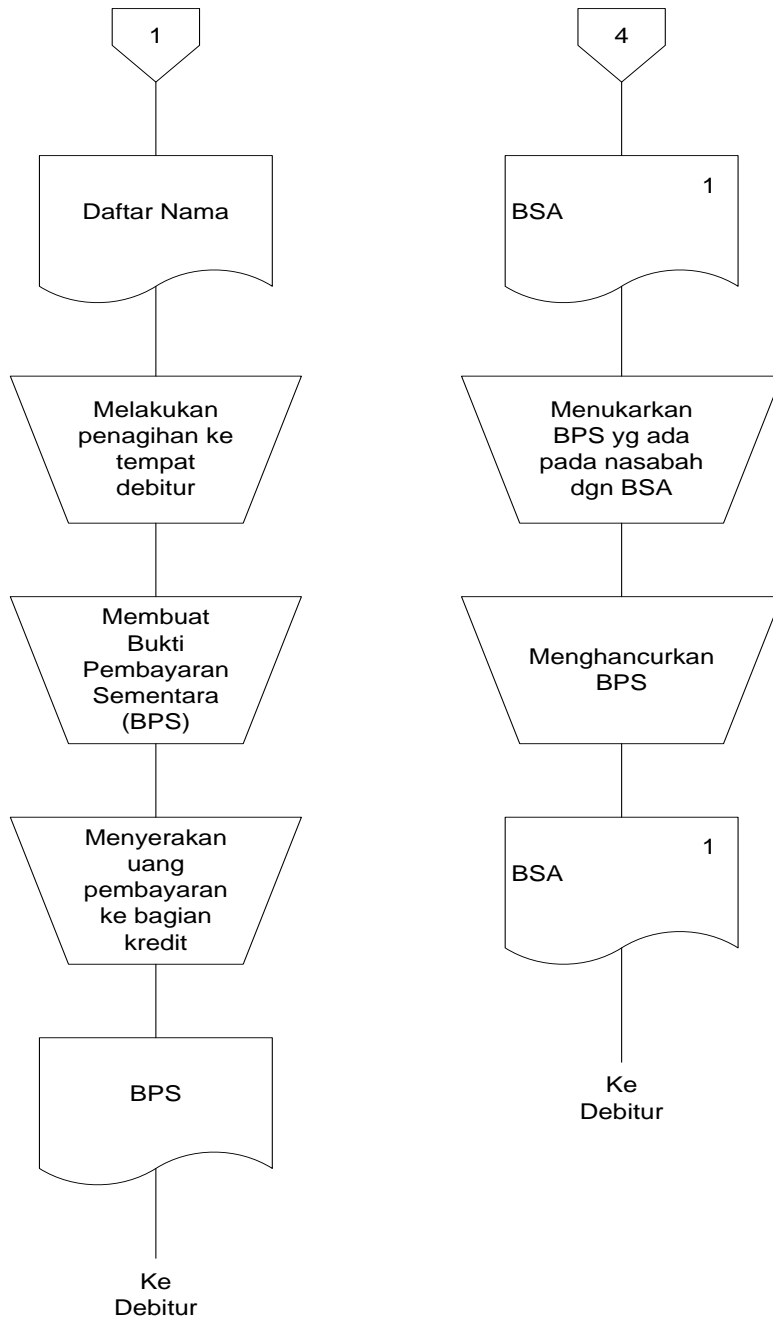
1

Daftar Nama

Melakukan penagihan ke tempat debitur

Membuat Bukti Pembayaran Sementara (BPS)

Menyerakan uang pembayaran ke bagian kredit

BPS

Ke Debitur

4

1
BSA

Menukarkan BPS yg ada pada nasabah dgn BSA

Menghancurkan BPS

1
BSA

Ke Debitur